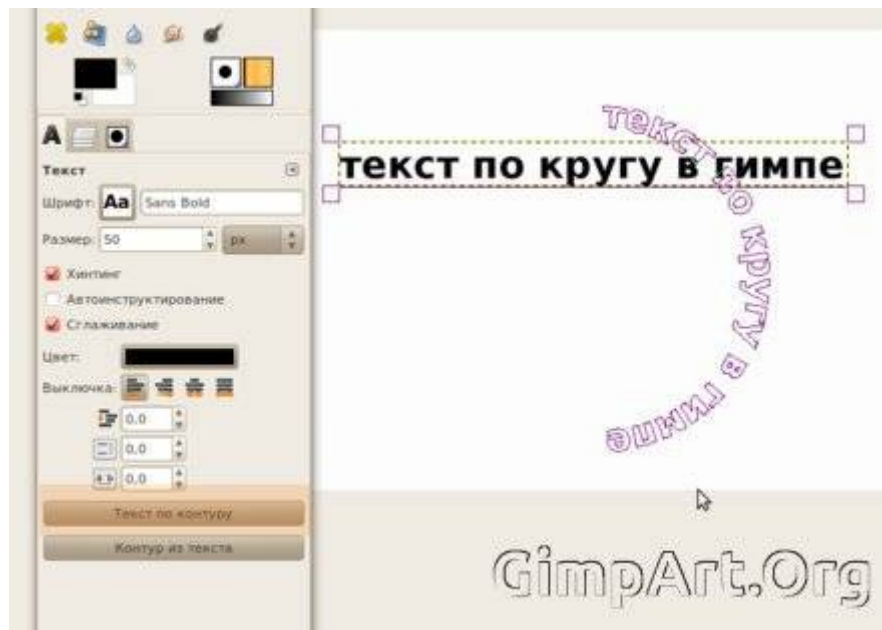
Текст

Шрифт: Aa Sans Bold

Размер: 50 px

Хинтинг

Автоинструктирование

Сглаживание

Цвет:

Выключка:

0,0

0,0

0,0

Текст по контуру

Контур из текста

текст по кругу в гимпе

текст по кругу в гимпе

GimpArt.Org